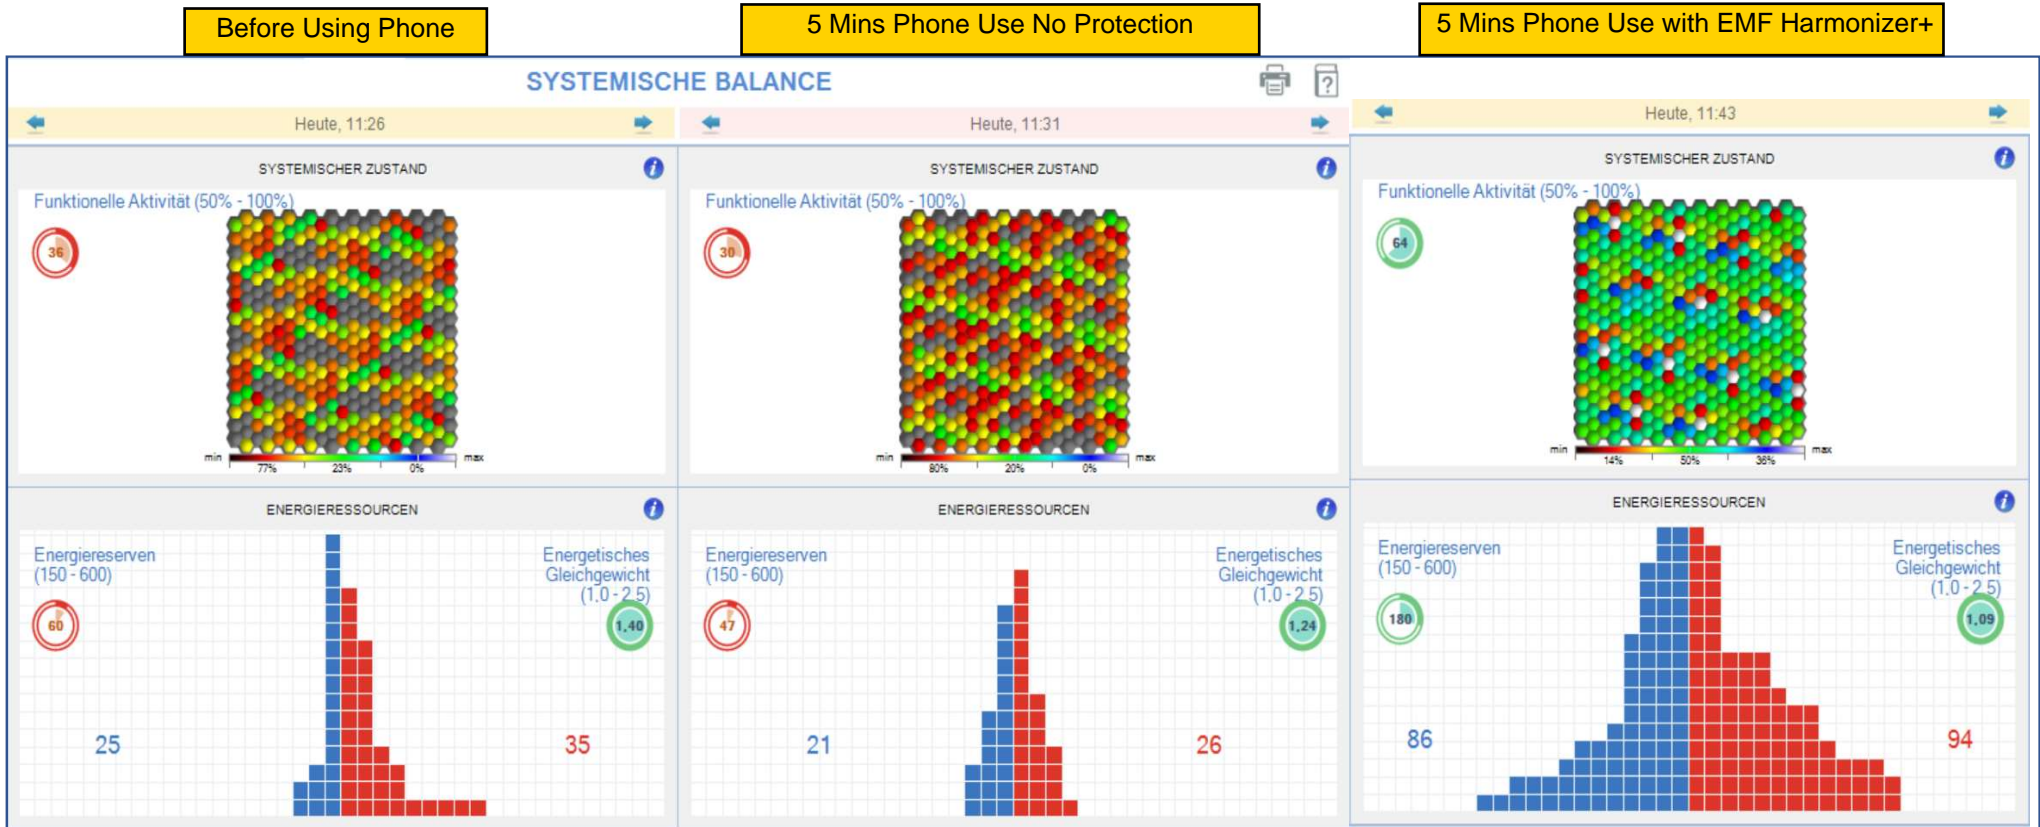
Before Using Phone

5 Mins Phone Use No Protection

5 Mins Phone Use with EMF Harmonizer+

SYSTEMISCHE BALANCE

Heute, 11:26

SYSTEMISCHER ZUSTAND

Funktionelle Aktivität (50% - 100%)

36

min 77% 23% 0% max

ENERGIERESSOURCEN

Energiereserven (150 - 600)

60

Energetisches Gleichgewicht (1,0 - 2,5)

1,40

25

35

Heute, 11:31

SYSTEMISCHER ZUSTAND

Funktionelle Aktivität (50% - 100%)

30

min 80% 20% 0% max

ENERGIERESSOURCEN

Energiereserven (150 - 600)

47

Energetisches Gleichgewicht (1,0 - 2,5)

1,24

21

26

Heute, 11:43

SYSTEMISCHER ZUSTAND

Funktionelle Aktivität (50% - 100%)

64

min 14% 50% 36% max

ENERGIERESSOURCEN

Energiereserven (150 - 600)

180

Energetisches Gleichgewicht (1,0 - 2,5)

1,09

86

94